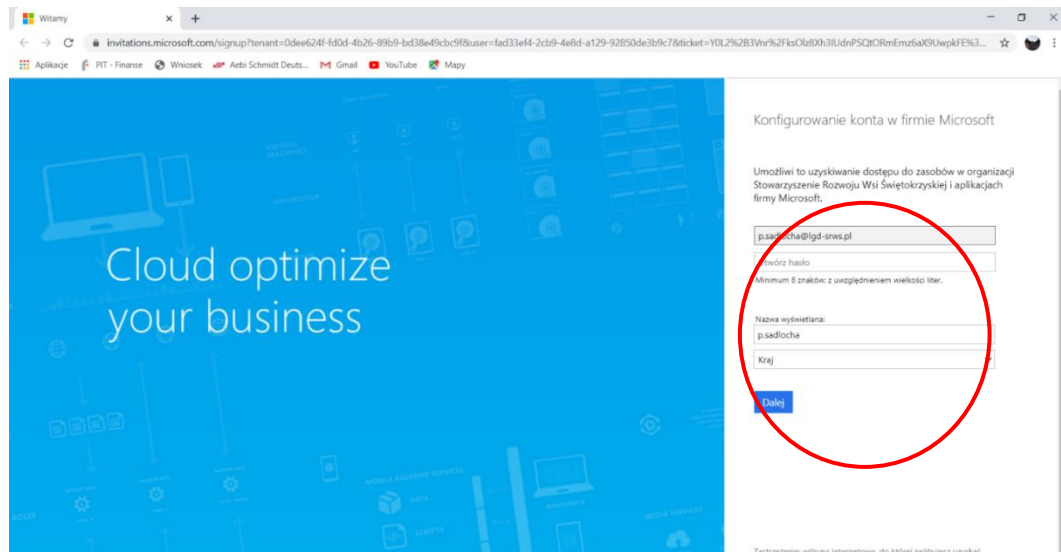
Witamy

invitations.microsoft.com/signup?tenant=0dee624f-fd0d-4b26-89b9-bd38e49cbc9f&user=fad33ef4-2cb9-4e8d-a129-92850de3b9c7&ticket=Y0L2%2B3Vnr%2FksOlz8Xh3lUdnPSQtORmEmz6aX9UwpkFE%3...

Aplikacje PIT - Finanse Wniosek Aebi Schmidt Deuts... Gmail YouTube Mapy

Cloud optimize your business

Konfigurowanie konta w firmie Microsoft

Umożliwi to uzyskiwanie dostępu do zasobów w organizacji Stowarzyszenie Rozwoju Wsi Świętokrzyskiej i aplikacjach firmy Microsoft.

p.sadlocha@lgd-srws.pl

Utwórz hasło

Minimum 8 znaków; z uwzględnieniem wielkości liter.

Nazwa wyświetlana:

p.sadlocha

Kraj

Dalej

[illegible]